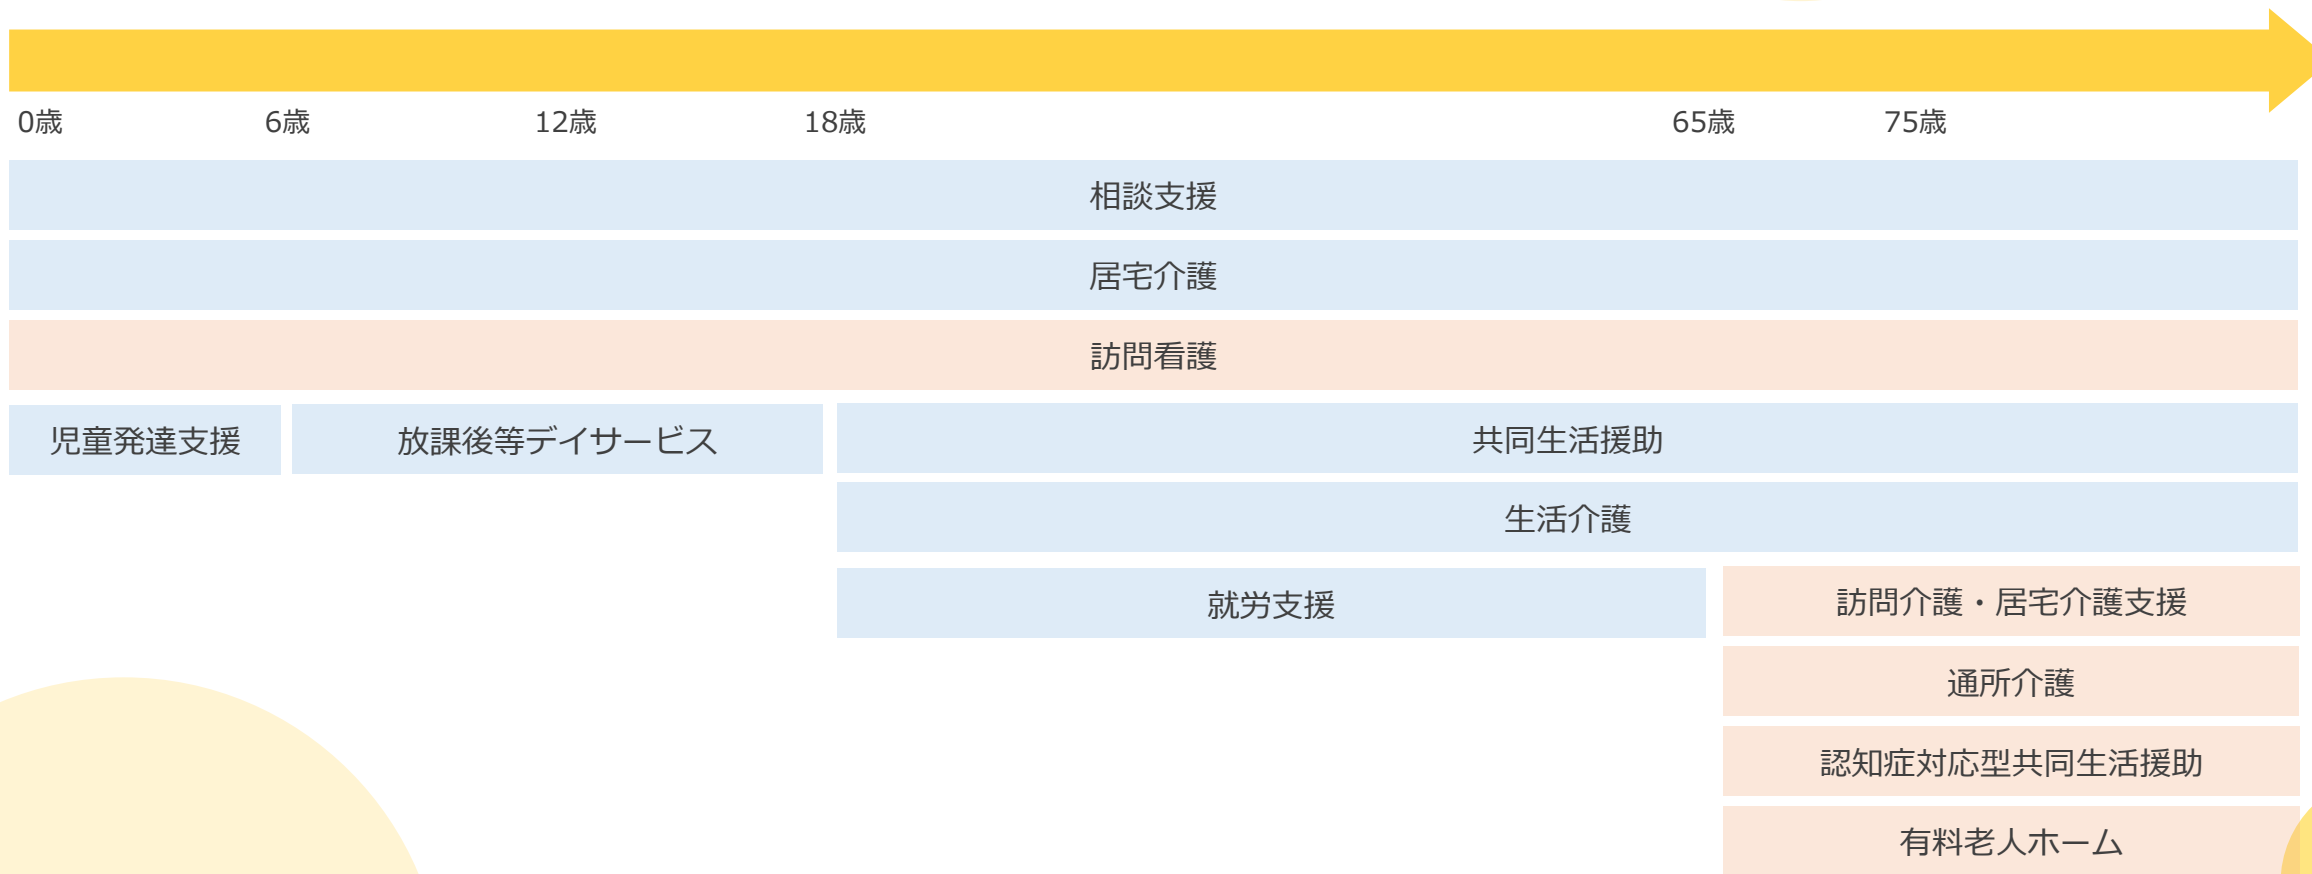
0歳
6歳
12歳
18歳
65歳
75歳

相談支援

居宅介護

訪問看護

児童発達支援

放課後等デイサービス

共同生活援助

生活介護

就労支援

訪問介護・居宅介護支援

通所介護

認知症対応型共同生活援助

有料老人ホーム